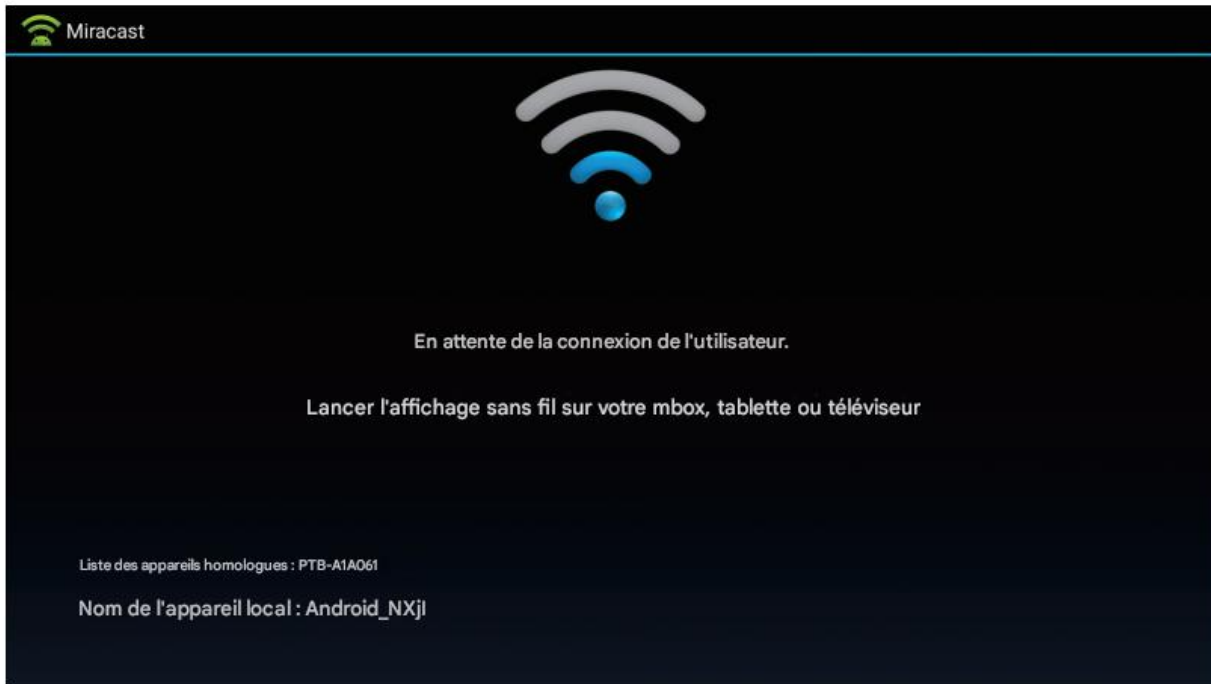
Miracast

En attente de la connexion de l'utilisateur.

Lancer l'affichage sans fil sur votre mbox, tablette ou téléviseur

Liste des appareils homologues : PTB-A1A061

Nom de l'appareil local : Android_NXjI